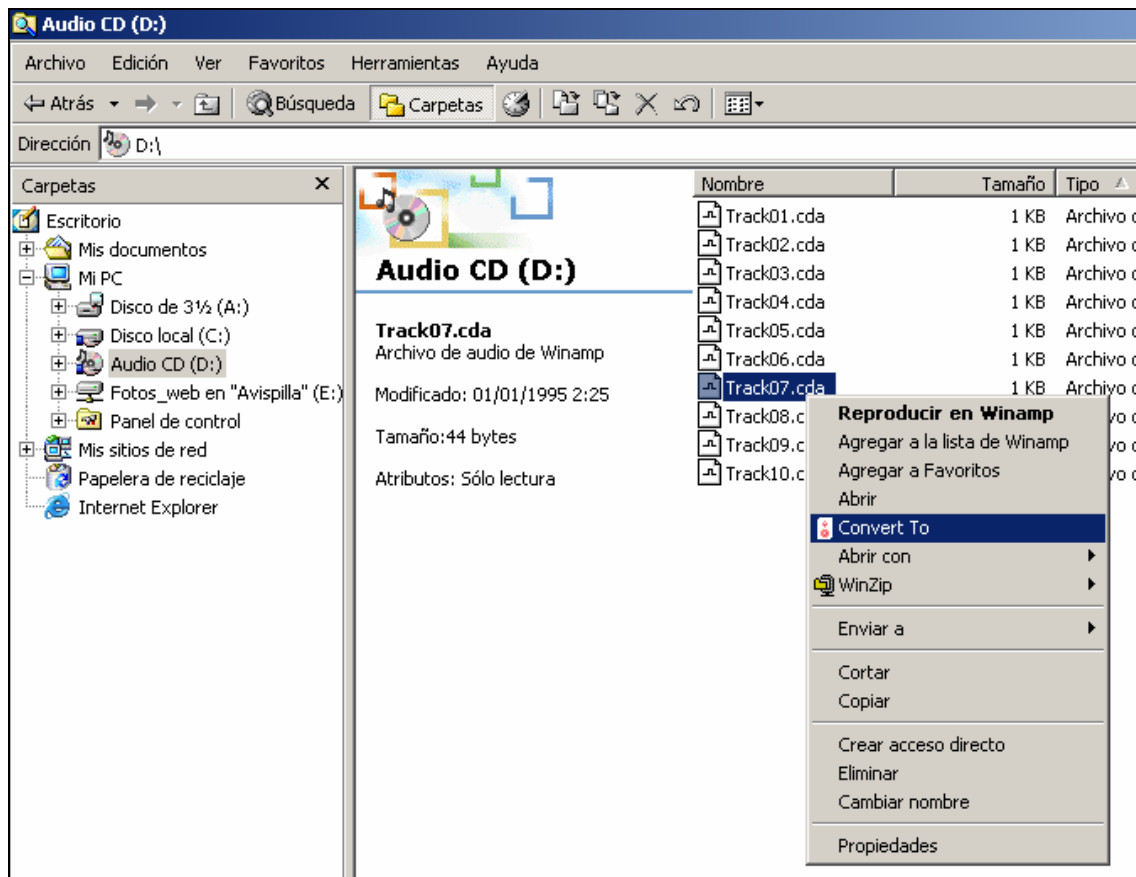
Audio CD (D:)

Archivo Edición Ver Favoritos Herramientas Ayuda

Atrás Búsqueda Carpetas

Dirección D:\

Carpetas ×

Escritorio
Mis documentos
Mi PC
Disco de 3½ (A:)
Disco local (C:)
Audio CD (D:)
Fotos_web en "Avispilla" (E:)
Panel de control
Mis sitios de red
Papelera de reciclaje
Internet Explorer

Audio CD (D:)

Track07.cda
Archivo de audio de Winamp

Modificado: 01/01/1995 2:25

Tamaño:44 bytes

Atributos: Sólo lectura

| Nombre | Tamaño | Tipo |
|---|---|---|
| Track01.cda | 1 KB | Archivo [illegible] |
| Track02.cda | 1 KB | Archivo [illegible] |
| Track03.cda | 1 KB | Archivo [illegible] |
| Track04.cda | 1 KB | Archivo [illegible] |
| Track05.cda | 1 KB | Archivo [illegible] |
| Track06.cda | 1 KB | Archivo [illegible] |
| Track07.cda | 1 KB | Archivo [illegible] |
| Track08.c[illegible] | | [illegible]vo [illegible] |
| Track09.c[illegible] | | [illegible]vo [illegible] |
| Track10.c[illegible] | | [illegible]vo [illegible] |

Reproducir en Winamp
Agregar a la lista de Winamp
Agregar a Favoritos
Abrir
Convert To
Abrir con
WinZip
Enviar a
Cortar
Copiar
Crear acceso directo
Eliminar
Cambiar nombre
Propiedades